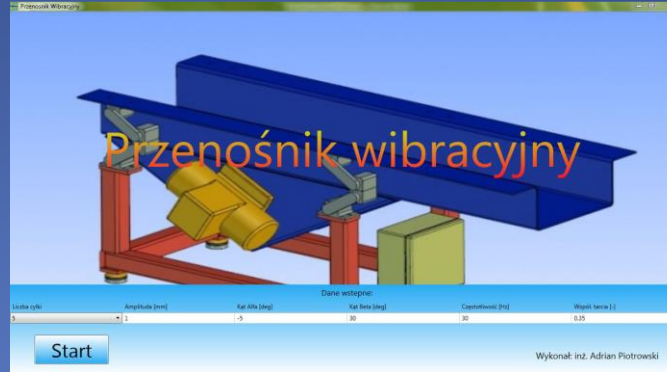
Przenośnik Wibracyjny

Przenośnik wibracyjny

Dane wstępne:

| Liczba cyfki | Amplituda [mm] | Kąt Alfa [deg] | Kąt Beta [deg] | Częstotliwość [Hz] | Współ. tarcia [-] |
|---|---|---|---|---|---|
| 5 | 1 | -5 | 30 | 30 | 0.25 |

Start

Wykonał: inż. Adrian Piotrowski